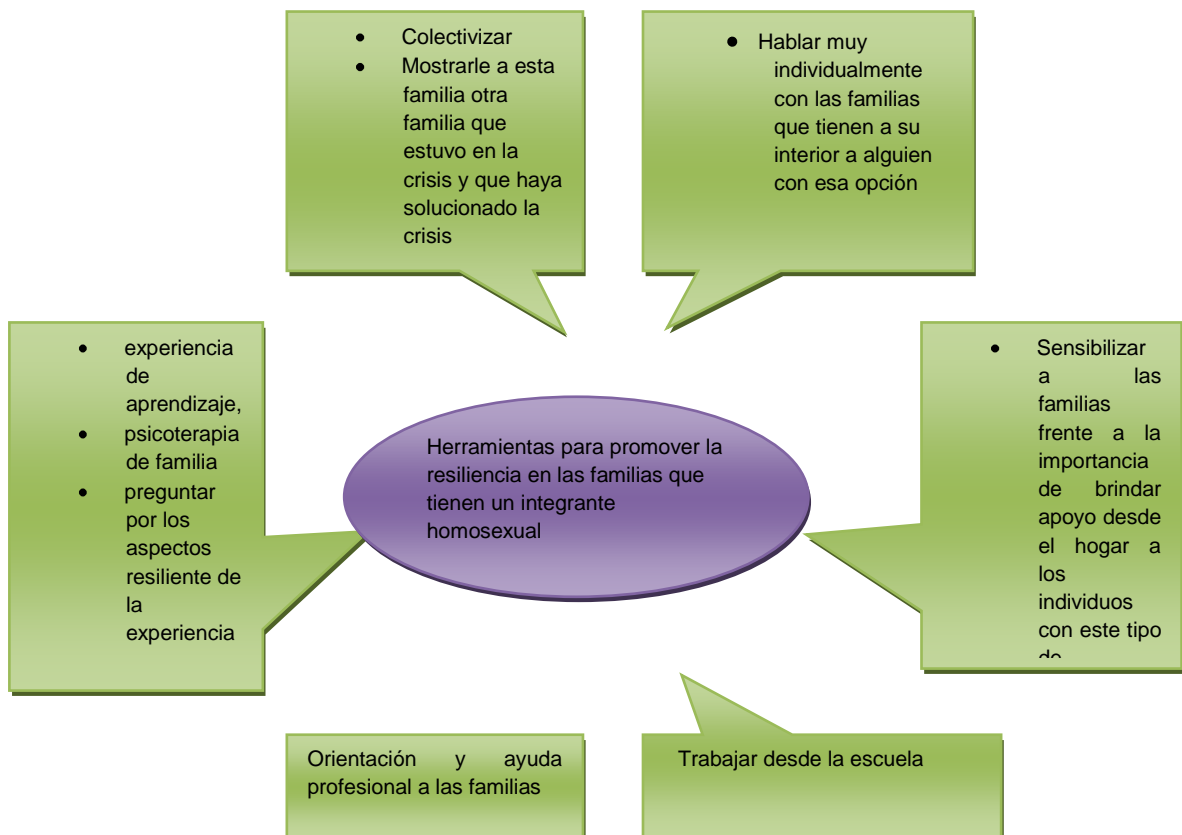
- Colectivizar
- Mostrarle a esta familia otra familia que estuvo en la crisis y que haya solucionado la crisis

- Hablar muy individualmente con las familias que tienen a su interior a alguien con esa opción

- experiencia de aprendizaje,
- psicoterapia de familia
- preguntar por los aspectos resiliente de la experiencia

Herramientas para promover la resiliencia en las familias que tienen un integrante homosexual

- Sensibilizar a las familias frente a la importancia de brindar apoyo desde el hogar a los individuos con este tipo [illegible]

Orientación y ayuda profesional a las familias

Trabajar desde la escuela